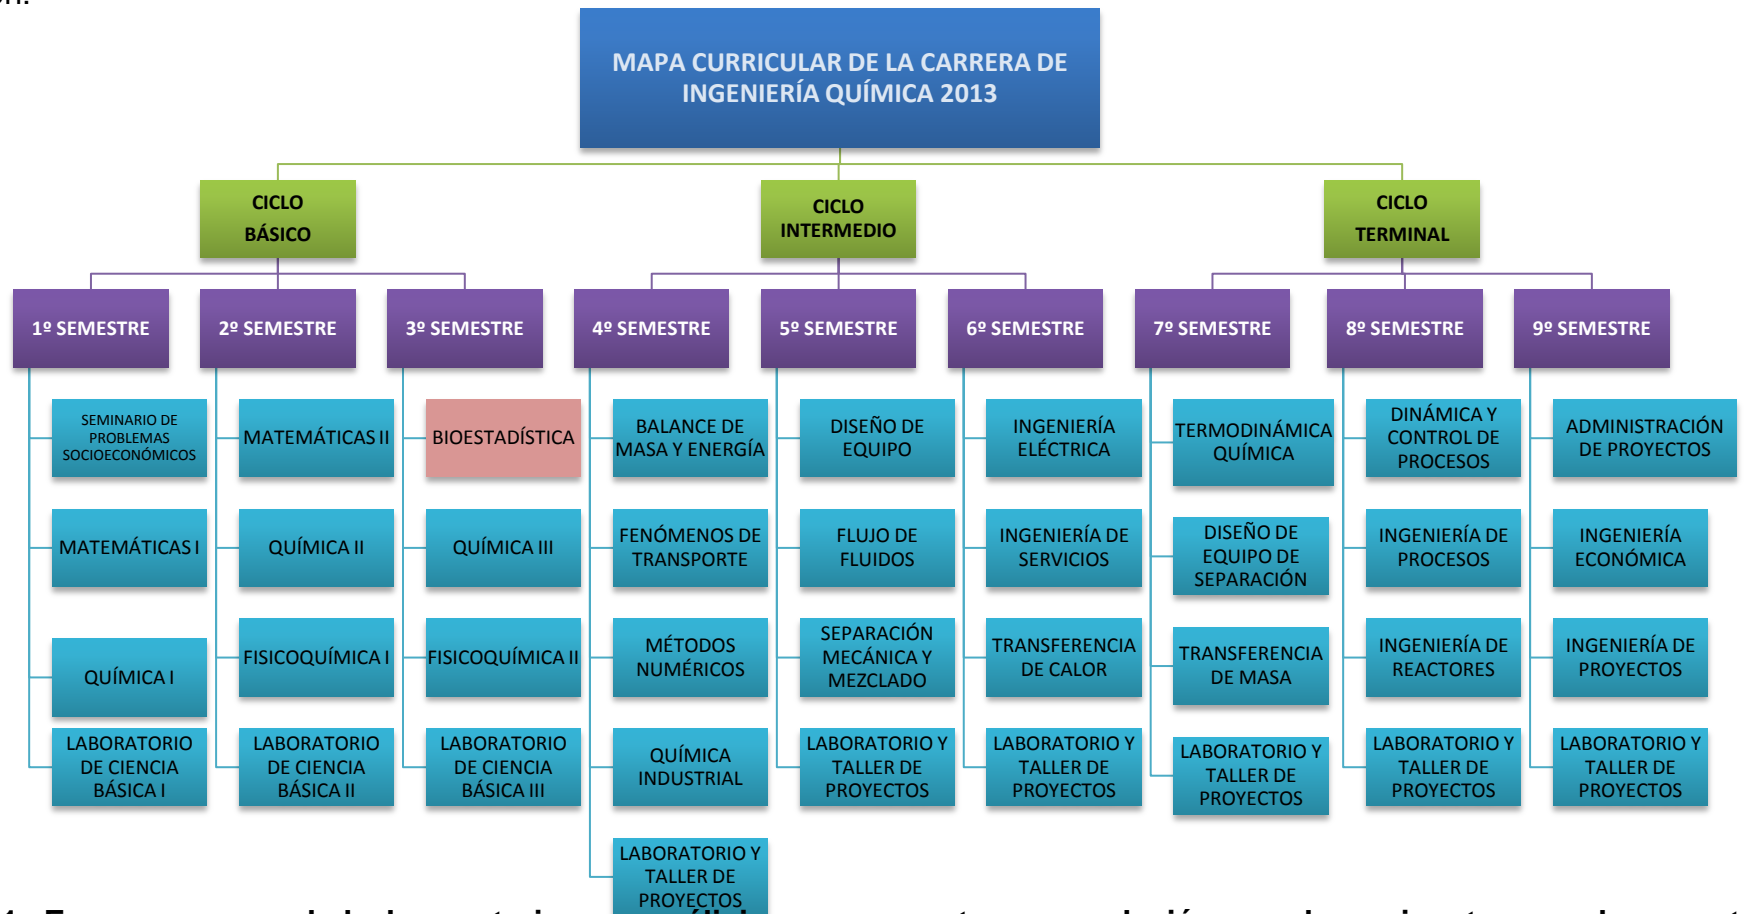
MAPA CURRICULAR DE LA CARRERA DE INGENIERÍA QUÍMICA 2013

CICLO BÁSICO

CICLO INTERMEDIO

CICLO TERMINAL

1º SEMESTRE

SEMINARIO DE PROBLEMAS SOCIOECONÓMICOS

MATEMÁTICAS I

QUÍMICA I

LABORATORIO DE CIENCIA BÁSICA I

2º SEMESTRE

MATEMÁTICAS II

QUÍMICA II

FISICOQUÍMICA I

LABORATORIO DE CIENCIA BÁSICA II

3º SEMESTRE

BIOESTADÍSTICA

QUÍMICA III

FISICOQUÍMICA II

LABORATORIO DE CIENCIA BÁSICA III

4º SEMESTRE

BALANCE DE MASA Y ENERGÍA

FENÓMENOS DE TRANSPORTE

MÉTODOS NUMÉRICOS

QUÍMICA INDUSTRIAL

LABORATORIO Y TALLER DE PROYECTOS

5º SEMESTRE

DISEÑO DE EQUIPO

FLUJO DE FLUIDOS

SEPARACIÓN MECÁNICA Y MEZCLADO

LABORATORIO Y TALLER DE PROYECTOS

6º SEMESTRE

INGENIERÍA ELÉCTRICA

INGENIERÍA DE SERVICIOS

TRANSFERENCIA DE CALOR

LABORATORIO Y TALLER DE PROYECTOS

7º SEMESTRE

TERMODINÁMICA QUÍMICA

DISEÑO DE EQUIPO DE SEPARACIÓN

TRANSFERENCIA DE MASA

LABORATORIO Y TALLER DE PROYECTOS

8º SEMESTRE

DINÁMICA Y CONTROL DE PROCESOS

INGENIERÍA DE PROCESOS

INGENIERÍA DE REACTORES

LABORATORIO Y TALLER DE PROYECTOS

9º SEMESTRE

ADMINISTRACIÓN DE PROYECTOS

INGENIERÍA ECONÓMICA

INGENIERÍA DE PROYECTOS

LABORATORIO Y TALLER DE PROYECTOS

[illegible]